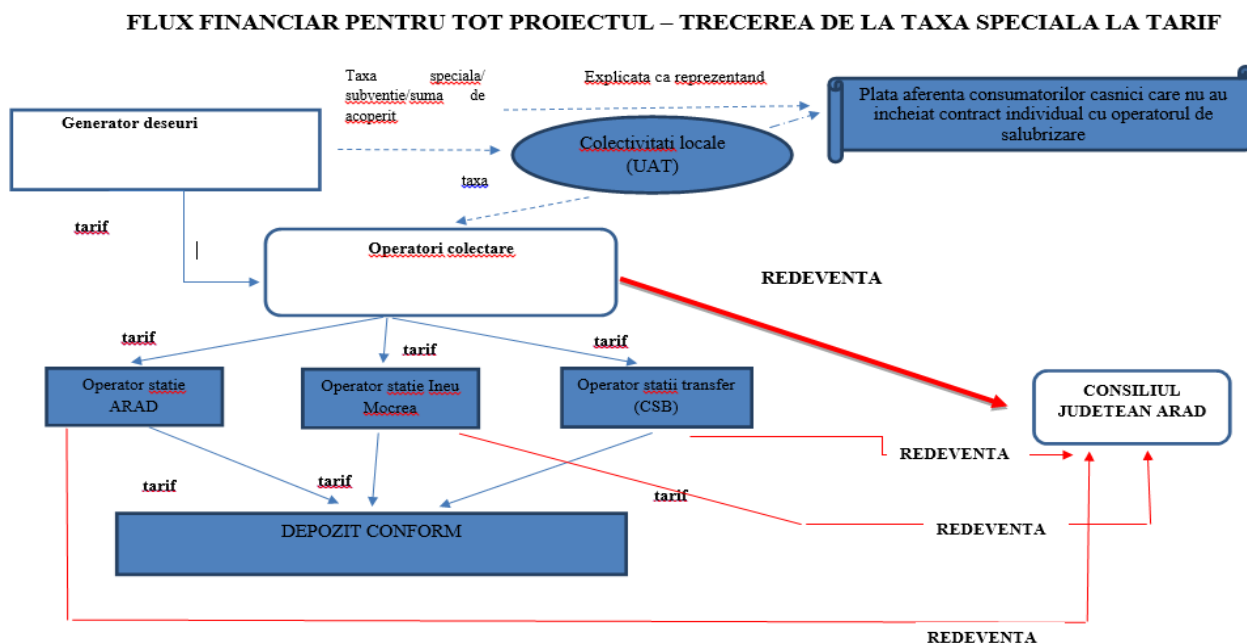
FLUX FINANCIAR PENTRU TOT PROIECTUL – TRECEREA DE LA TAXA SPECIALA LA TARIF

Taxa speciala/ subventie/suma de acoperit

Explicata ca reprezentand

Plata aferenta consumatorilor casnici care nu au incheiat contract individual cu operatorul de salubrizare

Generator deseuri

Colectivitati locale (UAT)

taxa

tarif

Operatori colectare

REDEVENTA

tarif

tarif

tarif

Operator statie ARAD

Operator statie Ineu Mocrea

Operator statii transfer (CSB)

CONSILIUL JUDETEAN ARAD

REDEVENTA

tarif

tarif

tarif

DEPOZIT CONFORM

REDEVENTA

REDEVENTA